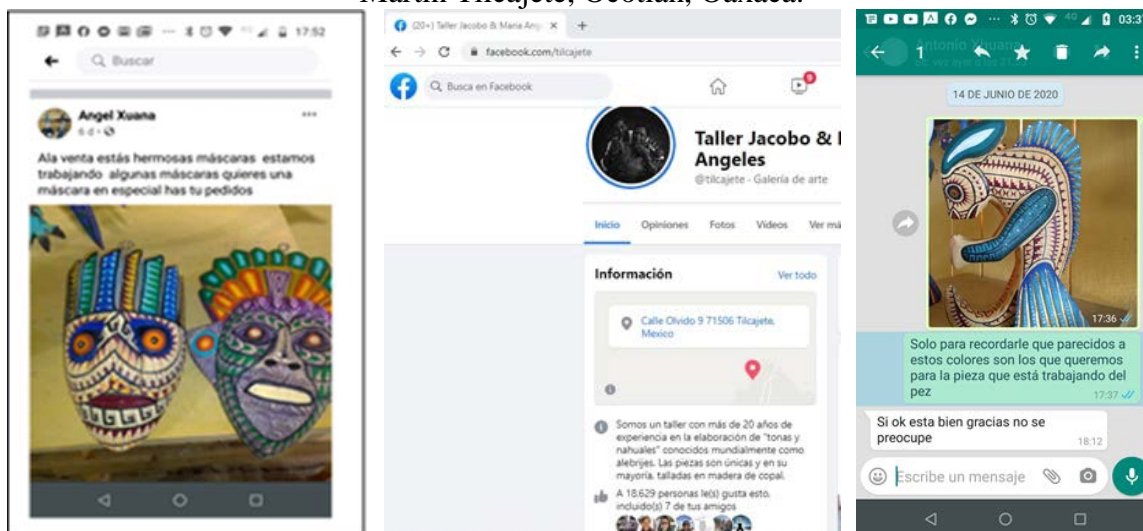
Martín Tilcajete, Ocotlán, Oaxaca.

17:52

Buscar

Angel Xuana
6 d

Ala venta estás hermosas máscaras estamos trabajando algunas máscaras quieres una máscara en especial has tu pedidos

(20+) Taller Jacobo & María Ang

facebook.com/tilcajete

Busca en Facebook

9

Taller Jacobo & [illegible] Angeles
@tilcajete · Galería de arte

Inicio Opiniones Fotos Videos Ver má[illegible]

Información Ver todo

Calle Olvido 9 71506 Tilcajete, Mexico

Somos un taller con más de 20 años de experiencia en la elaboración de "tonas y nahuales" conocidos mundialmente como alebrijes. Las piezas son únicas y en su mayoría, talladas en madera de copal.

A 18.629 personas le(s) gusta esto, incluido(s) 7 de tus amigos

03:3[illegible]

1

Antonio Xuana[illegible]

14 DE JUNIO DE 2020

17:36

Solo para recordarle que parecidos a estos colores son los que queremos para la pieza que está trabajando del pez
17:37

Si ok esta bien gracias no se preocupe
18:12

Escribe un mensaje